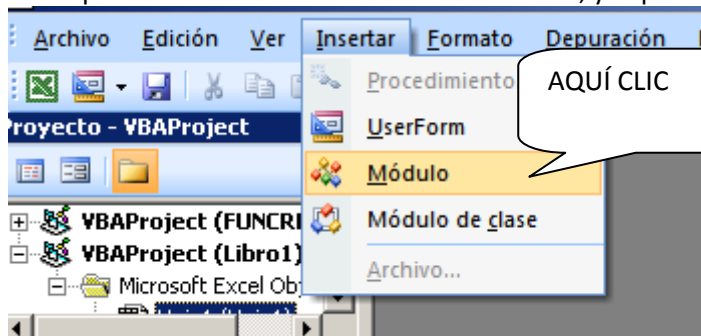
Archivo Edición Ver Insertar Formato Depuración

Proyecto - VBAProject

Procedimiento

UserForm

Módulo

Módulo de clase

Archivo...

AQUÍ CLIC

VBAProject (FUNCRI

VBAProject (Libro1)

Microsoft Excel Ob